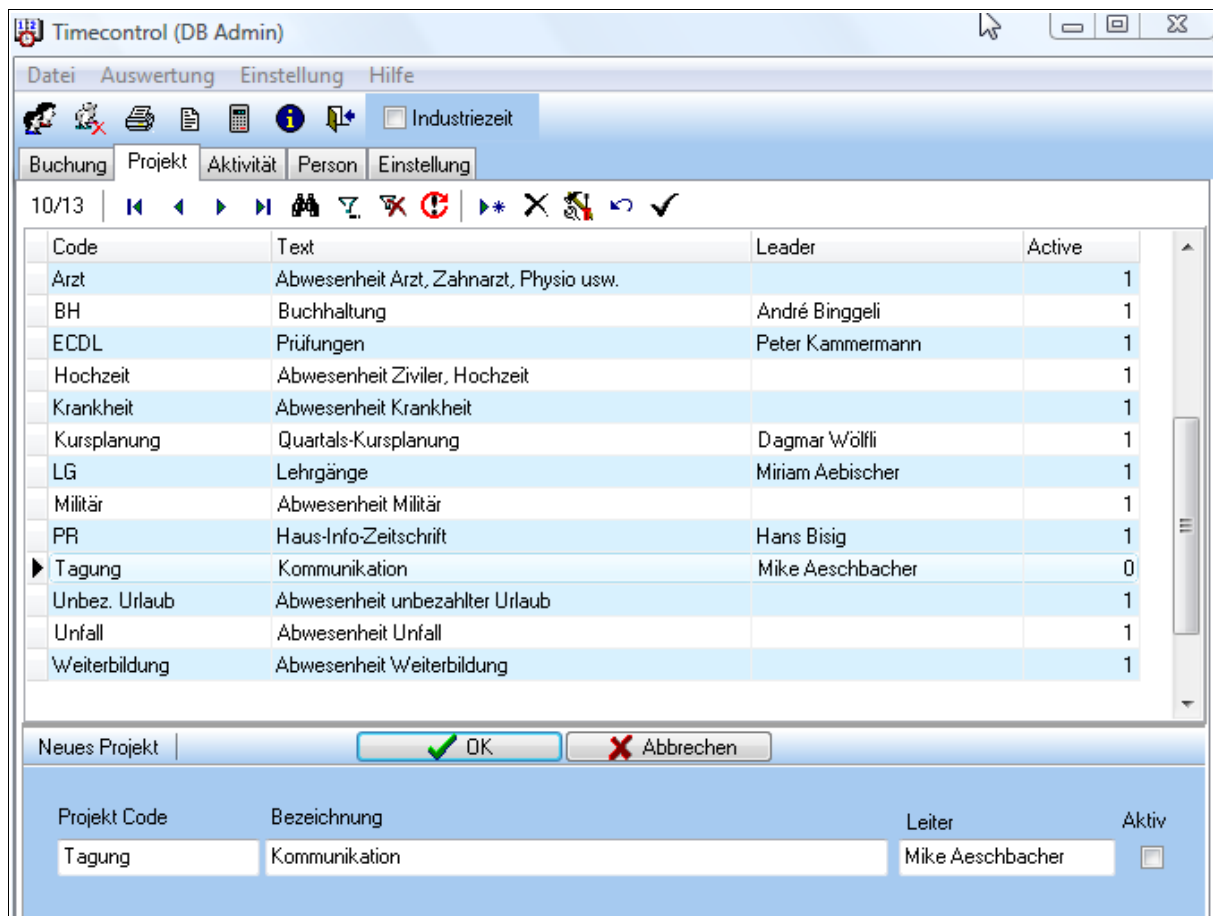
Timecontrol (DB Admin)

Datei Auswertung Einstellung Hilfe

Industriezeit

Buchung Projekt Aktivität Person Einstellung

10/13

| Code | Text | Leader | Active |
|---|---|---|---|
| Arzt | Abwesenheit Arzt, Zahnarzt, Physio usw. | | 1 |
| BH | Buchhaltung | André Binggeli | 1 |
| ECDL | Prüfungen | Peter Kammermann | 1 |
| Hochzeit | Abwesenheit Ziviler, Hochzeit | | 1 |
| Krankheit | Abwesenheit Krankheit | | 1 |
| Kursplanung | Quartals-Kursplanung | Dagmar Wölfli | 1 |
| LG | Lehrgänge | Miriam Aebischer | 1 |
| Militär | Abwesenheit Militär | | 1 |
| PR | Haus-Info-Zeitschrift | Hans Bisig | 1 |
| Tagung | Kommunikation | Mike Aeschbacher | 0 |
| Unbez. Urlaub | Abwesenheit unbezahlter Urlaub | | 1 |
| Unfall | Abwesenheit Unfall | | 1 |
| Weiterbildung | Abwesenheit Weiterbildung | | 1 |

Neues Projekt OK Abbrechen

Projekt Code Bezeichnung Leiter Aktiv

Tagung Kommunikation Mike Aeschbacher